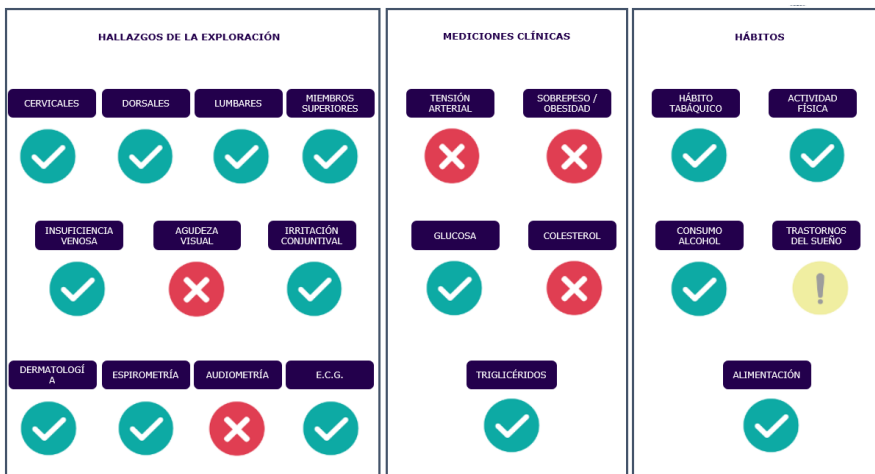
HALLAZGOS DE LA EXPLORACIÓN

CERVICALES

DORSALES

LUMBARES

MIEMBROS SUPERIORES

INSUFICIENCIA VENOSA

AGUDEZA VISUAL

IRRITACIÓN CONJUNTIVAL

DERMATOLOGÍA

ESPIROMETRÍA

AUDIOMETRÍA

E.C.G.

MEDICIONES CLÍNICAS

TENSIÓN ARTERIAL

SOBREPESO / OBESIDAD

GLUCOSA

COLESTEROL

TRIGLICÉRIDOS

HÁBITOS

HÁBITO TABÁQUICO

ACTIVIDAD FÍSICA

CONSUMO ALCOHOL

TRASTORNOS DEL SUEÑO

ALIMENTACIÓN